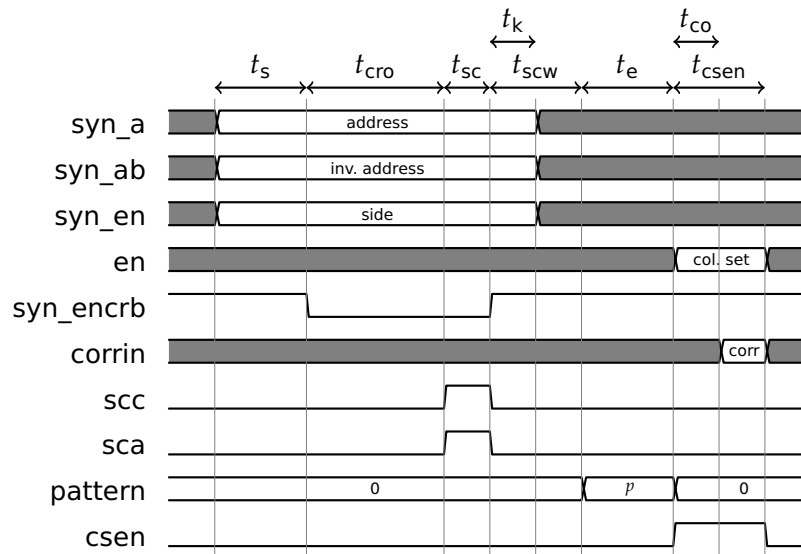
$t_{\mathrm{k}}$ $t_{\mathrm{co}}$

$t_{\mathrm{s}}$ $t_{\mathrm{cro}}$ $t_{\mathrm{sc}}$ $t_{\mathrm{scw}}$ $t_{\mathrm{e}}$ $t_{\mathrm{csen}}$

syn_a address

syn_ab inv. address

syn_en side

en col. set

syn_encrb

corrin corr

scc

sca

pattern 0 $p$ 0

csen